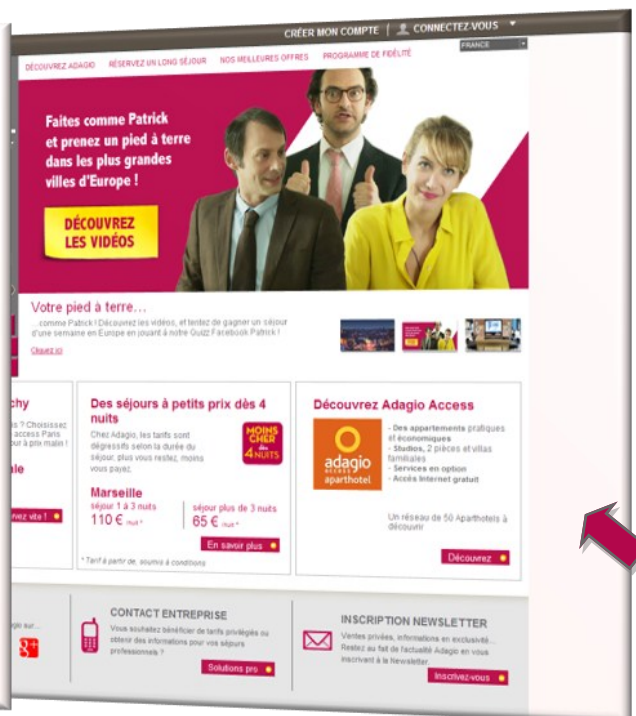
CRÉER MON COMPTE | CONNECTEZ-VOUS

FRANCE

DÉCOUVREZ ADAGIO RÉSERVEZ UN LONG SÉJOUR NOS MEILLEURES OFFRES PROGRAMME DE FIDÉLITÉ

Faites comme Patrick et prenez un pied à terre dans les plus grandes villes d'Europe !

DÉCOUVREZ LES VIDÉOS

Votre pied à terre...

... comme Patrick ! Découvrez les vidéos, et tentez de gagner un séjour d'une semaine en Europe en jouant à notre Quizz Facebook Patrick !

Cliquez ici

chy

s ? Choisissez access Paris our à prix malin !

ale

vez vite !

Des séjours à petits prix dès 4 nuits

Chez Adagio, les tarifs sont dégressifs selon la durée du séjour, plus vous restez, moins vous payez.

MOINS CHER dès 4 NUITS

Marseille

séjour 1 à 3 nuits
110 € nuit*

séjour plus de 3 nuits
65 € nuit*

En savoir plus

* Tarif à partir de, soumis à conditions

Découvrez Adagio Access

adagio ACCESS aparthotel

- Des appartements pratiques et économiques
- Studios, 2 pièces et villas familiales
- Services en option
- Accès Internet gratuit

Un réseau de 50 Aparthotels à découvrir

Découvrez

agio sur...

CONTACT ENTREPRISE

Vous souhaitez bénéficier de tarifs privilégiés ou obtenir des informations pour vos séjours professionnels ?

Solutions pro

INSCRIPTION NEWSLETTER

Ventes privées, informations en exclusivité... Restez au fait de l'actualité Adagio en vous inscrivant à la Newsletter.

Inscrivez-vous